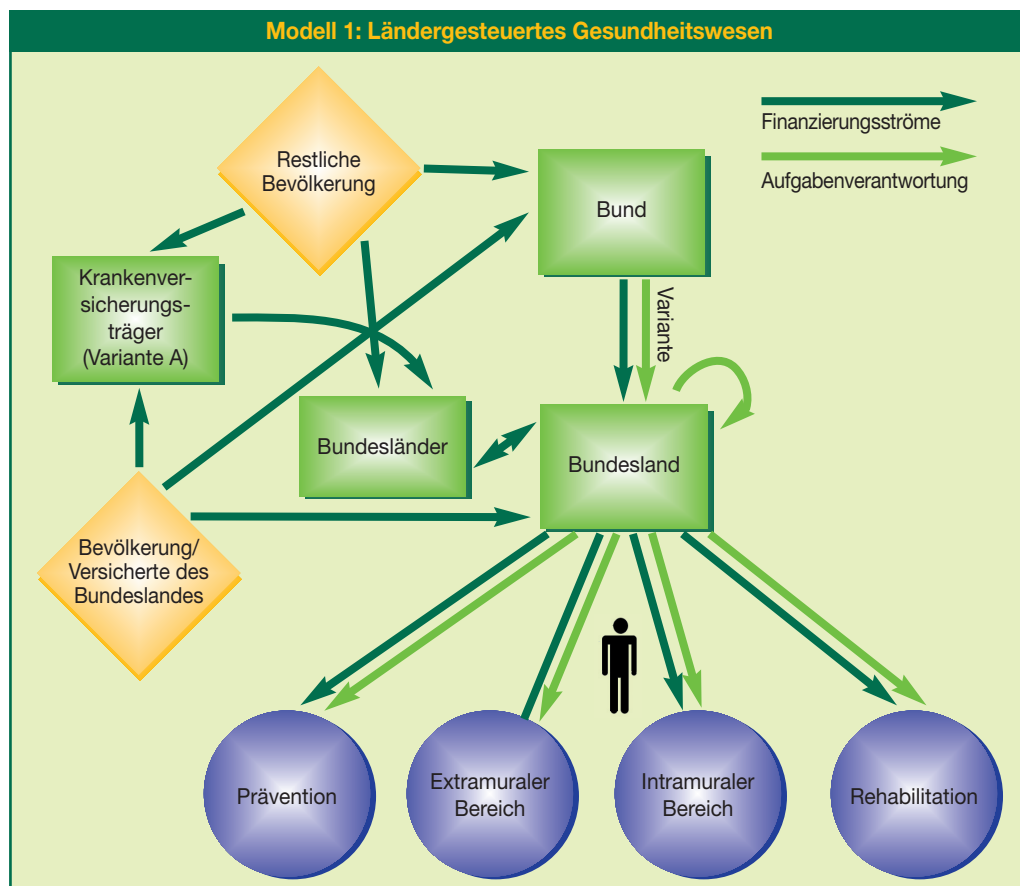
Modell 1: Ländergesteuertes Gesundheitswesen

Finanzierungsströme

Aufgabenverantwortung

Restliche Bevölkerung

Bund

Krankenversicherungsträger (Variante A)

Variante

Bundesländer

Bundesland

Bevölkerung/ Versicherte des Bundeslandes

Prävention

Extramuraler Bereich

Intramuraler Bereich

Rehabilitation